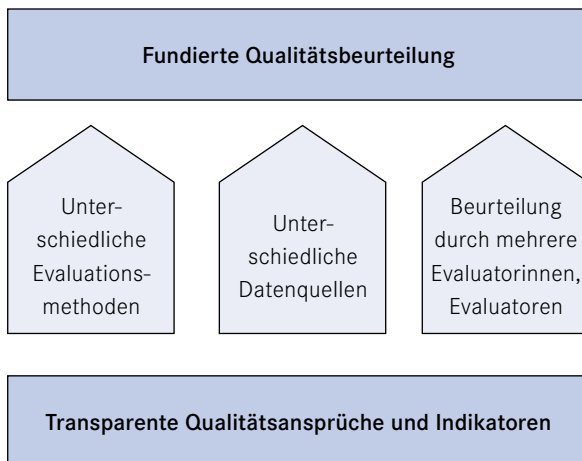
Fundierte Qualitätsbeurteilung

Unterschiedliche Evaluationsmethoden

Unterschiedliche Datenquellen

Beurteilung durch mehrere Evaluatorinnen, Evaluatoren

Transparente Qualitätsansprüche und Indikatoren